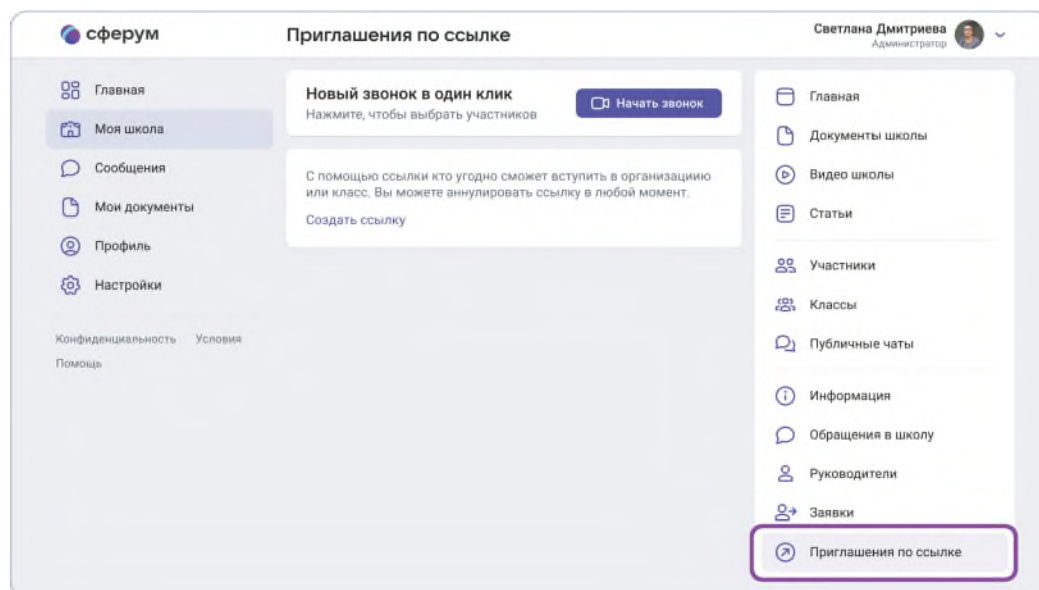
сферум

Приглашения по ссылке

Светлана Дмитриева
Администратор

Главная
Моя школа
Сообщения
Мои документы
Профиль
Настройки

Конфиденциальность Условия
Помощь

Новый звонок в один клик
Нажмите, чтобы выбрать участников

Начать звонок

С помощью ссылки кто угодно сможет вступить в организацию или класс. Вы можете аннулировать ссылку в любой момент.

Создать ссылку

Главная
Документы школы
Видео школы
Статьи

Участники
Классы
Публичные чаты

Информация
Обращения в школу
Руководители
Заявки
Приглашения по ссылке